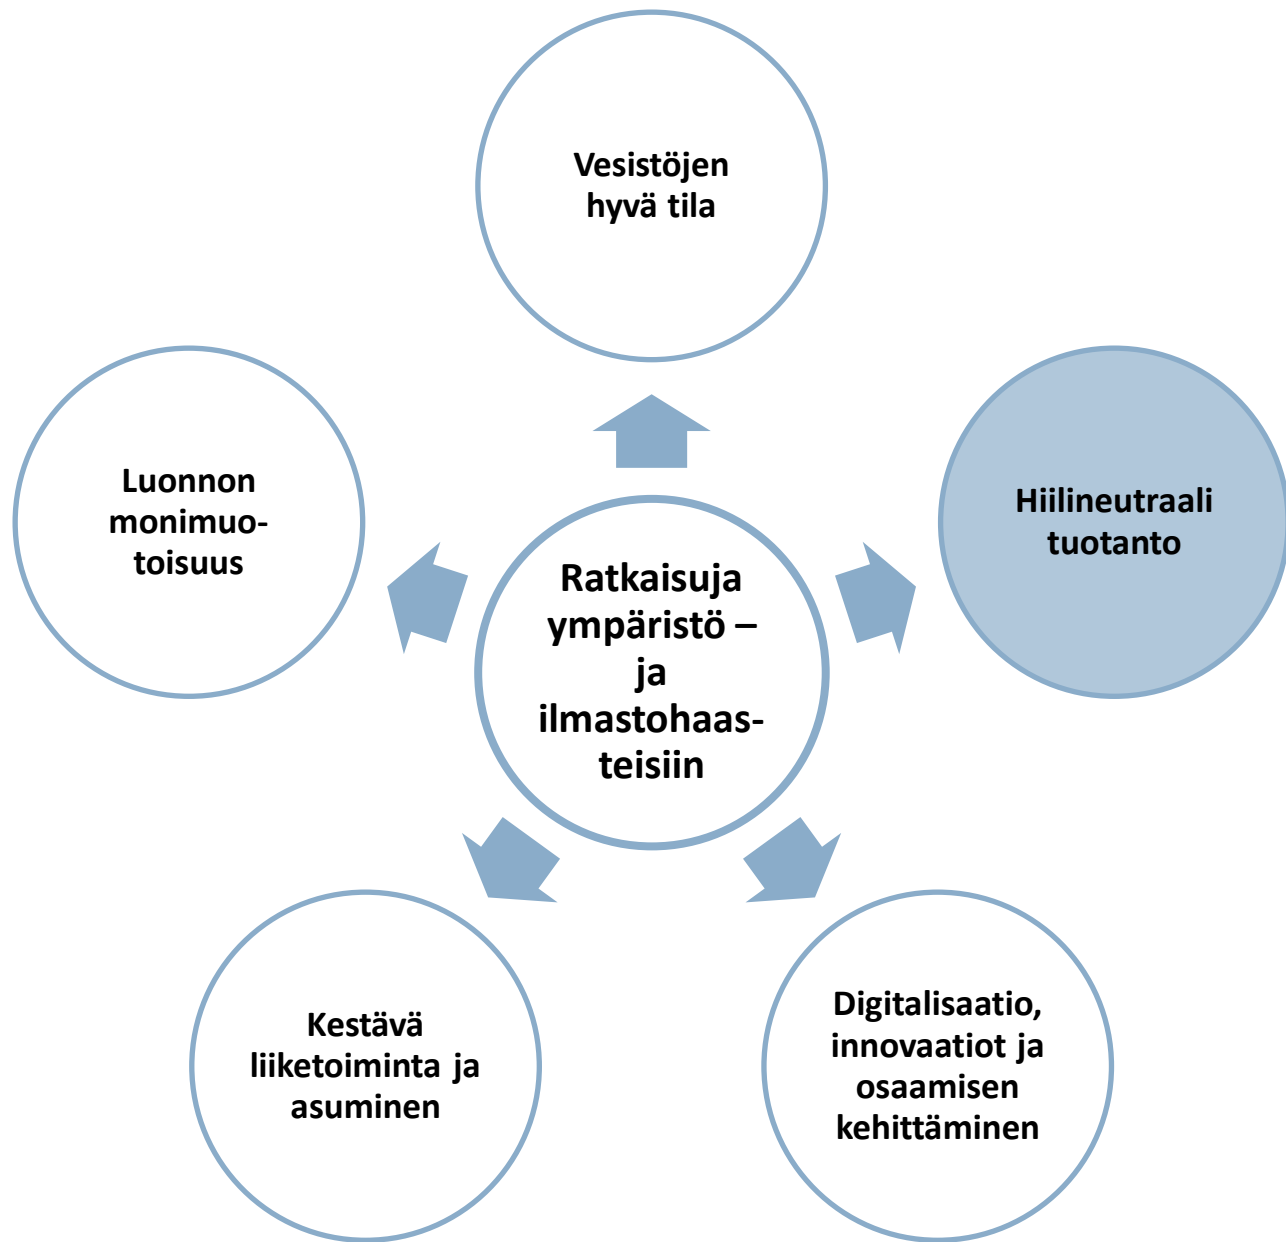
Ratkaisuja ympäristö – ja ilmastohaasteisiin

Vesistöjen hyvä tila

Hiilineutraali tuotanto

Digitalisaatio, innovaatiot ja osaamisen kehittäminen

Kestävä liiketoiminta ja asuminen

Luonnon monimuotoisuus